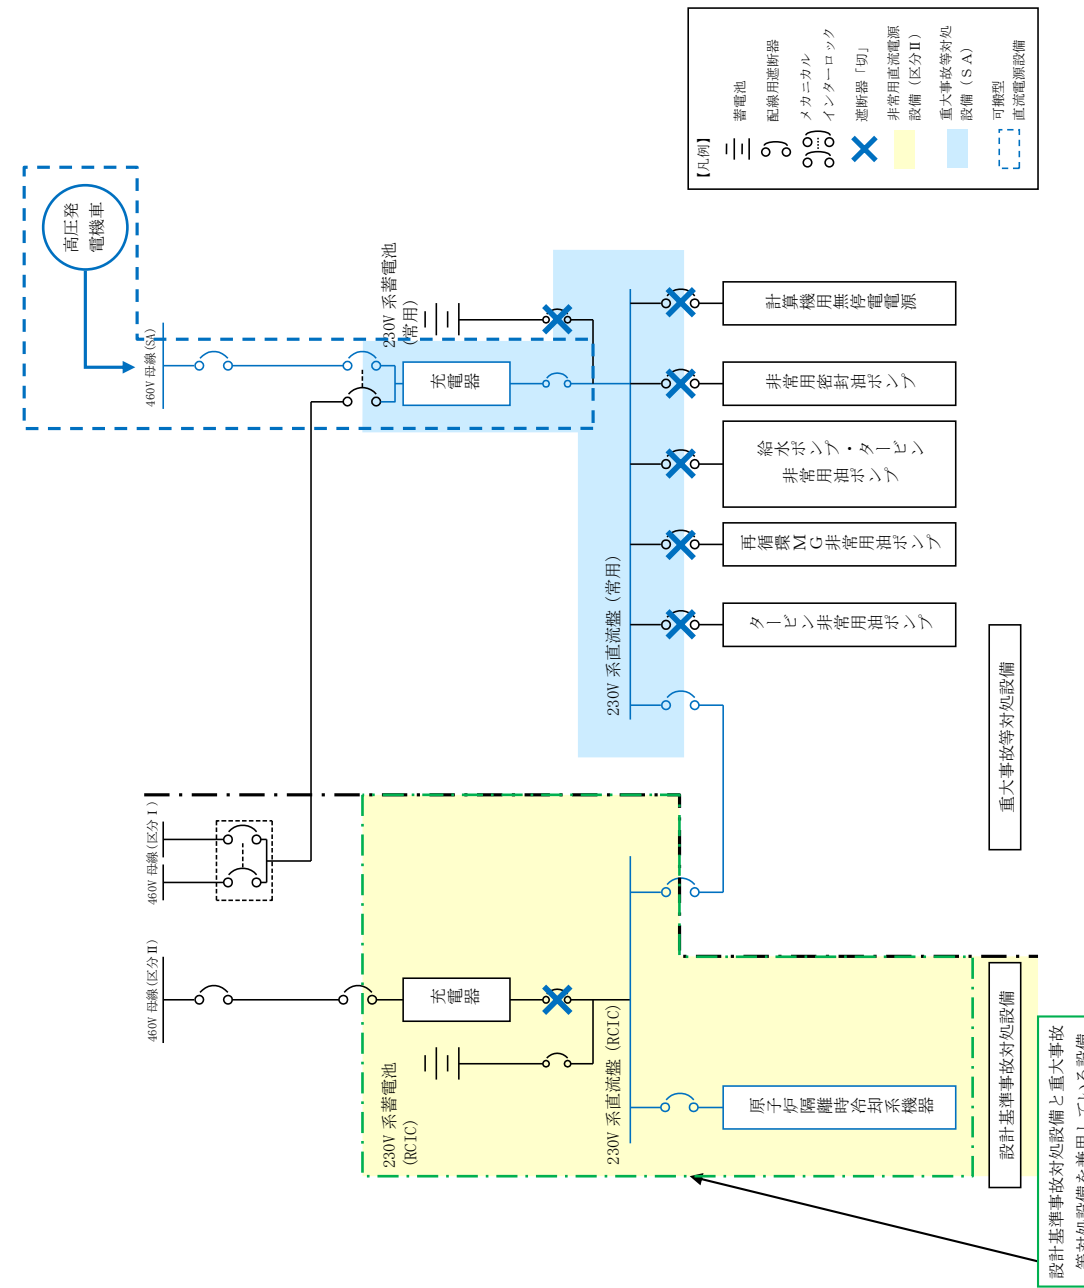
【凡例】
蓄電池
配線用遮断器
メカニカルインターロック
遮断器「切」
非常用直流電源設備（区分Ⅱ）
重大事故等対処設備（ＳＡ）
可搬型直流電源設備

高圧発電機車
460V 母線(SA)
230V 系蓄電池（常用）
充電器
230V 系直流盤（常用）
計算機用無停電電源
非常用密封油ポンプ
給水ポンプ・タービン非常用油ポンプ
再循環ＭＧ非常用油ポンプ
タービン非常用油ポンプ
重大事故等対処設備

460V 母線(区分Ⅰ)
460V 母線(区分Ⅱ)
充電器
230V 系蓄電池（RCIC）
230V 系直流盤（RCIC）
原子炉隔離時冷却系機器
設計基準事故対処設備
設計基準事故対処設備と重大事故等対処設備を兼用している設備